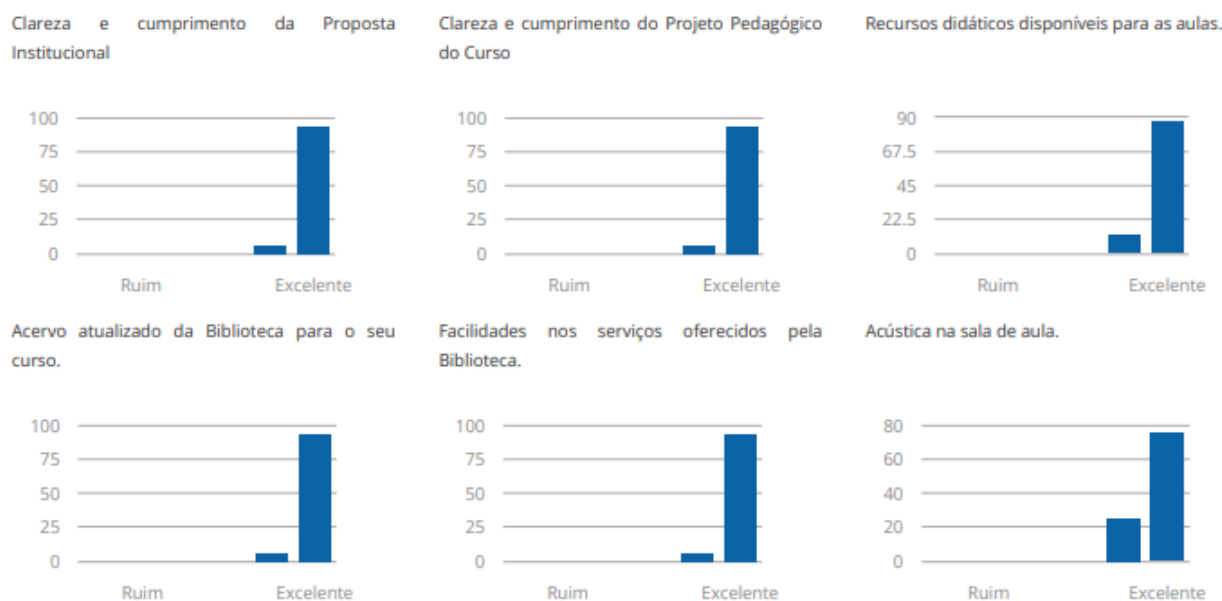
Clareza e cumprimento da Proposta Institucional

100
75
50
25
0
Ruim
Excelente

Clareza e cumprimento do Projeto Pedagógico do Curso

100
75
50
25
0
Ruim
Excelente

Recursos didáticos disponíveis para as aulas.

90
67.5
45
22.5
0
Ruim
Excelente

Acervo atualizado da Biblioteca para o seu curso.

100
75
50
25
0
Ruim
Excelente

Facilidades nos serviços oferecidos pela Biblioteca.

100
75
50
25
0
Ruim
Excelente

Acústica na sala de aula.

80
60
40
20
0
Ruim
Excelente